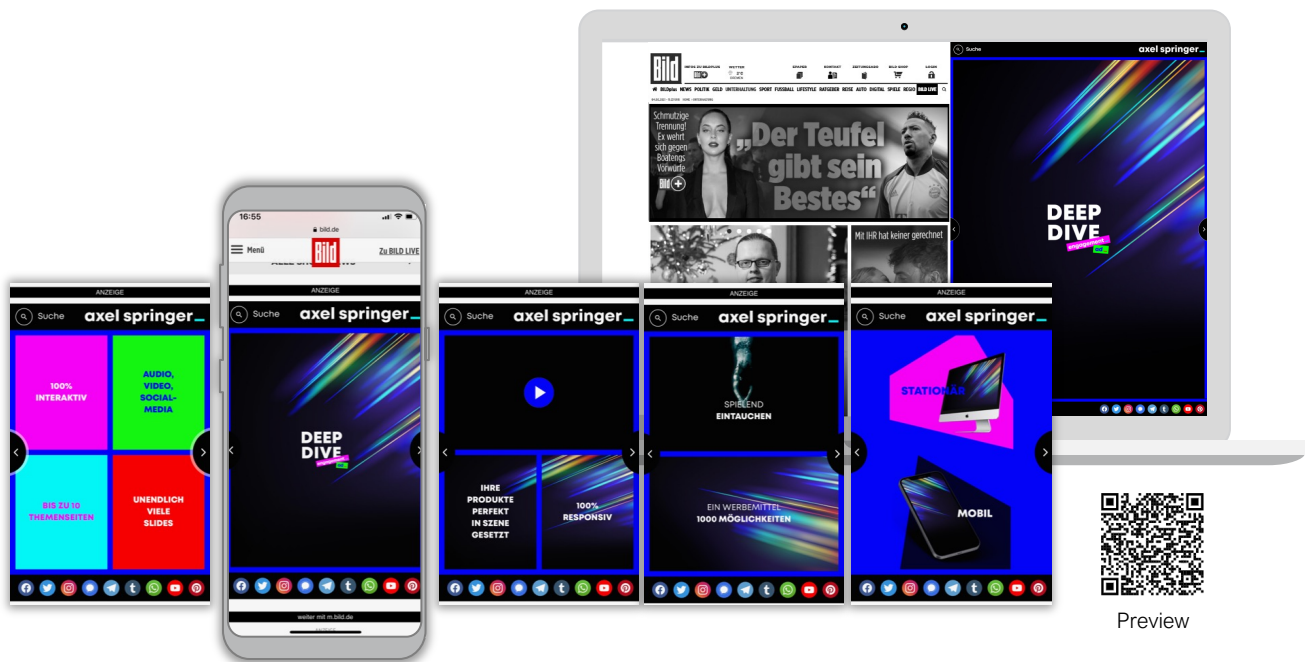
Bild

NEWS ZU BILD LIVE

WETTER

SPAREN

KONTAKT

ZEITUNGEN

BILD SHOP

LOGIN

BILDplus NEWS POLITIK GELD UNTERHALTUNG SPORT FUSSBALL LIFESTYLE RATGEBER REISE AUTO DIGITAL SPIELE REGIO BILD LIVE

Schmutzige Trennung! Ex wehrt sich gegen Boatengs Vorwürfe

„Der Teufel gibt sein Bestes"

Bild

Mit IHR hat keiner gerechnet

Suche

axel springer

DEEP DIVE

16:55

bild.de

Menü

Bild

Zu BILD LIVE

ANZEIGE

Suche

axel springer

100% INTERAKTIV

AUDIO, VIDEO, SOCIAL-MEDIA

BIS ZU 10 THEMENSEITEN

UNENDLICH VIELE SLIDES

ANZEIGE

Suche

axel springer

DEEP DIVE

weiter mit m.bild.de

ANZEIGE

Suche

axel springer

IHRE PRODUKTE PERFEKT IN SZENE GESETZT

100% RESPONSIV

ANZEIGE

Suche

axel springer

SPIELEND EINTAUCHEN

EIN WERBEMITTEL 1000 MÖGLICHKEITEN

ANZEIGE

Suche

axel springer

STATIONÄR

MOBIL

Preview